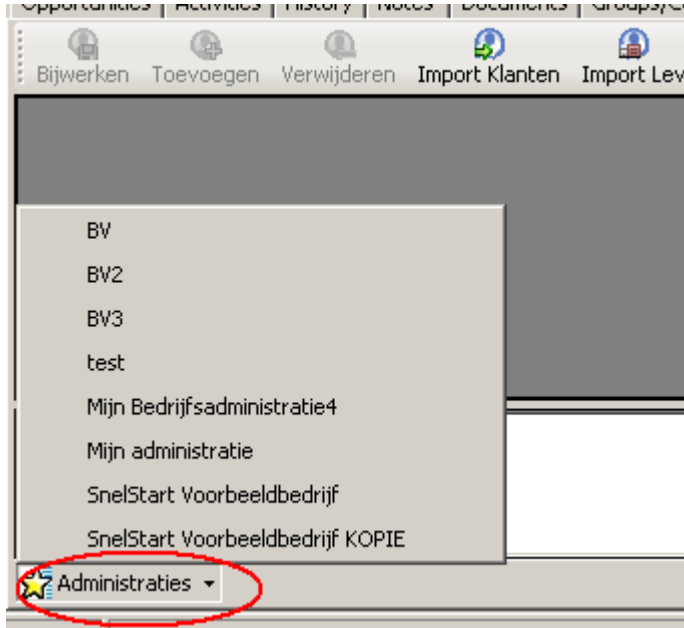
Opportunities | Activities | History | Notes | Documents | Groups/C

Bijwerken Toevoegen Verwijderen Import Klanten Import Lev

BV
BV2
BV3
test
Mijn Bedrijfsadministratie4
Mijn administratie
SnelStart Voorbeeldbedrijf
SnelStart Voorbeeldbedrijf KOPIE

Administraties ▾